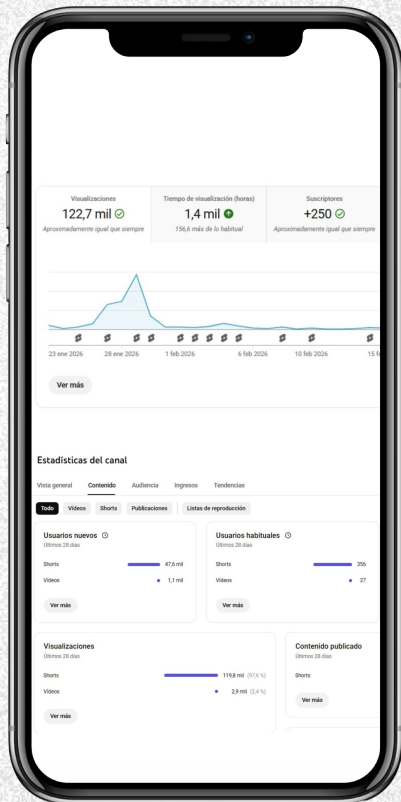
Visualizaciones
122,7 mil
Aproximadamente igual que siempre

Tiempo de visualización (horas)
1,4 mil
156,6 más de lo habitual

Suscriptores
+250
Aproximadamente igual que siempre

23 ene 2026
28 ene 2026
1 feb 2026
6 feb 2026
10 feb 2026
15 fe

Ver más

Estadísticas del canal

Vista general
Contenido
Audiencia
Ingresos
Tendencias

Todo
Videos
Shorts
Publicaciones
Listas de reproducción

Usuarios nuevos
Últimos 28 días
Shorts 47,6 mil
Videos 1,1 mil
Ver más

Usuarios habituales
Últimos 28 días
Shorts 356
Videos 27
Ver más

Visualizaciones
Últimos 28 días
Shorts 119,8 mil (97,6 %)
Videos 2,9 mil (2,4 %)
Ver más

Contenido publicado
Últimos 28 días
Shorts
Ver más